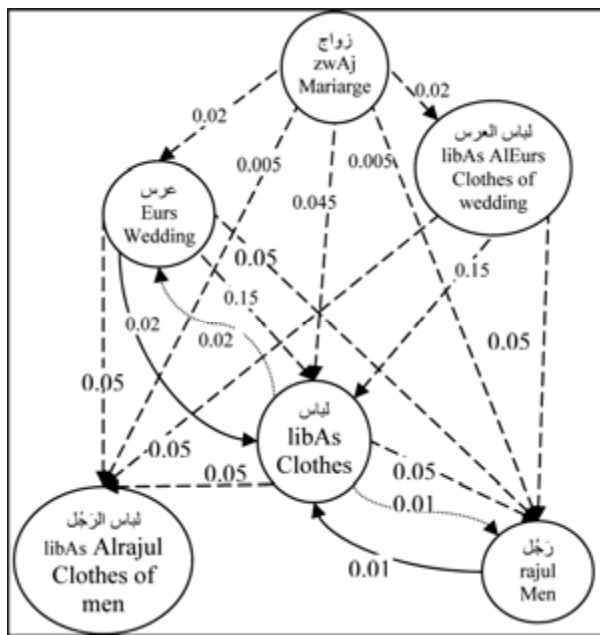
زواج
zwAj
Mariarge

0.02

0.02

0.005

0.045

0.005

لباس العرس
libAs AlEurs
Clothes of wedding

عرس
Eurs
Wedding

0.05

0.15

0.15

0.02

0.02

0.05

0.05

لباس
libAs
Clothes

-0.05

0.05

0.05

0.01

لباس الرَجُل
libAs Alrajul
Clothes of men

0.01

رَجُل
rajul
Men